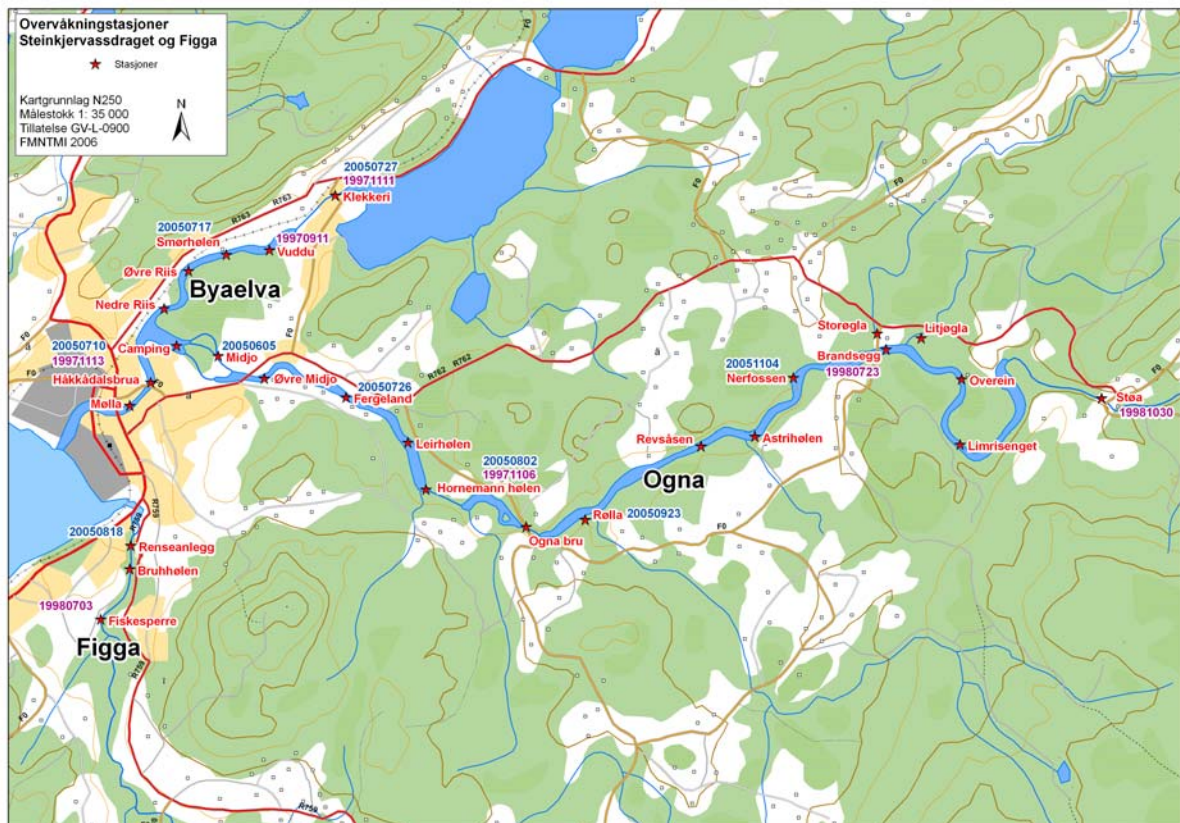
Overvåkningstasjoner
Steinkjervassdraget og Figga

Stasjoner

Kartgrunnlag N250
Målestokk 1: 35 000
Tillatelse GV-L-0900
FMNTMI 2006

N

20050727
19971111
Klekkeri

20050717
Smørhølen

19970911
Vuddu

Øvre Riis

Byaelva

Nedre Riis

20050710
19971113

Camping

20050605
Midjo

Håkkådalsbrua

Øvre Midjo

Møllå

20050726
Fergeland

Leirhølen

20050802
19971106
Hornemann hølen

Ogna bru

Rølla

20050923

Ogna

Revsåsen

Astrihølen

20051104
Nerfossen

Brandsegg
19980723

Storøgla

Litjøgla

Overein

Limrisenget

Støa
19981030

20050818
Renseanlegg
Bruhhølen

19980703
Fiskesperre

Figga

R763
R763
R762
R762
R759
R759
F0
F0
F0
F0
F0